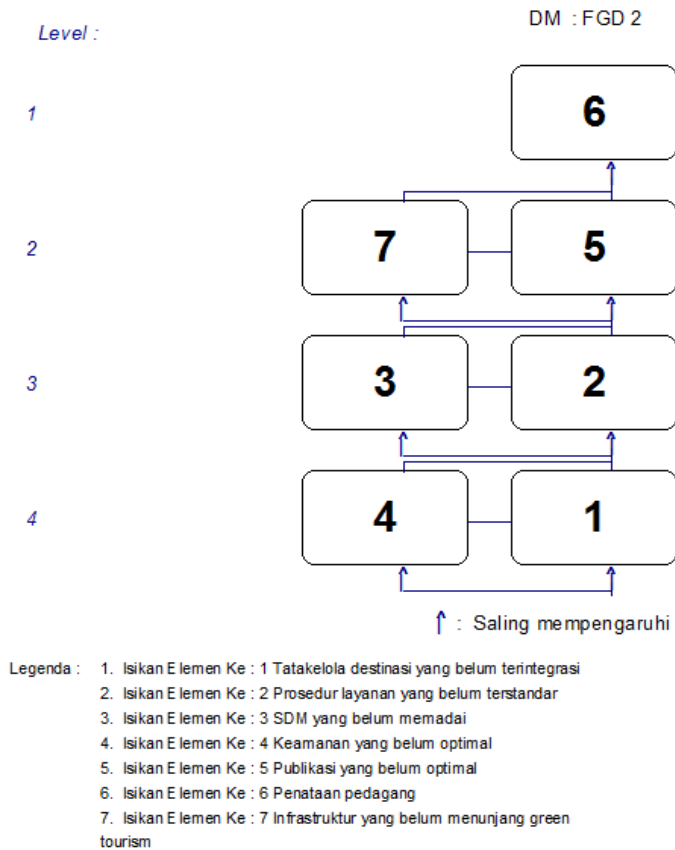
Level :

DM : FGD 2

1

6

2

7

5

3

3

2

4

4

1

: Saling mempengaruhi

Legenda : 1. Isikan Elemen Ke : 1 Tatakelola destinasi yang belum terintegrasi
2. Isikan Elemen Ke : 2 Prosedur layanan yang belum terstandar
3. Isikan Elemen Ke : 3 SDM yang belum memadai
4. Isikan Elemen Ke : 4 Keamanan yang belum optimal
5. Isikan Elemen Ke : 5 Publikasi yang belum optimal
6. Isikan Elemen Ke : 6 Penataan pedagang
7. Isikan Elemen Ke : 7 Infrastruktur yang belum menunjang green tourism